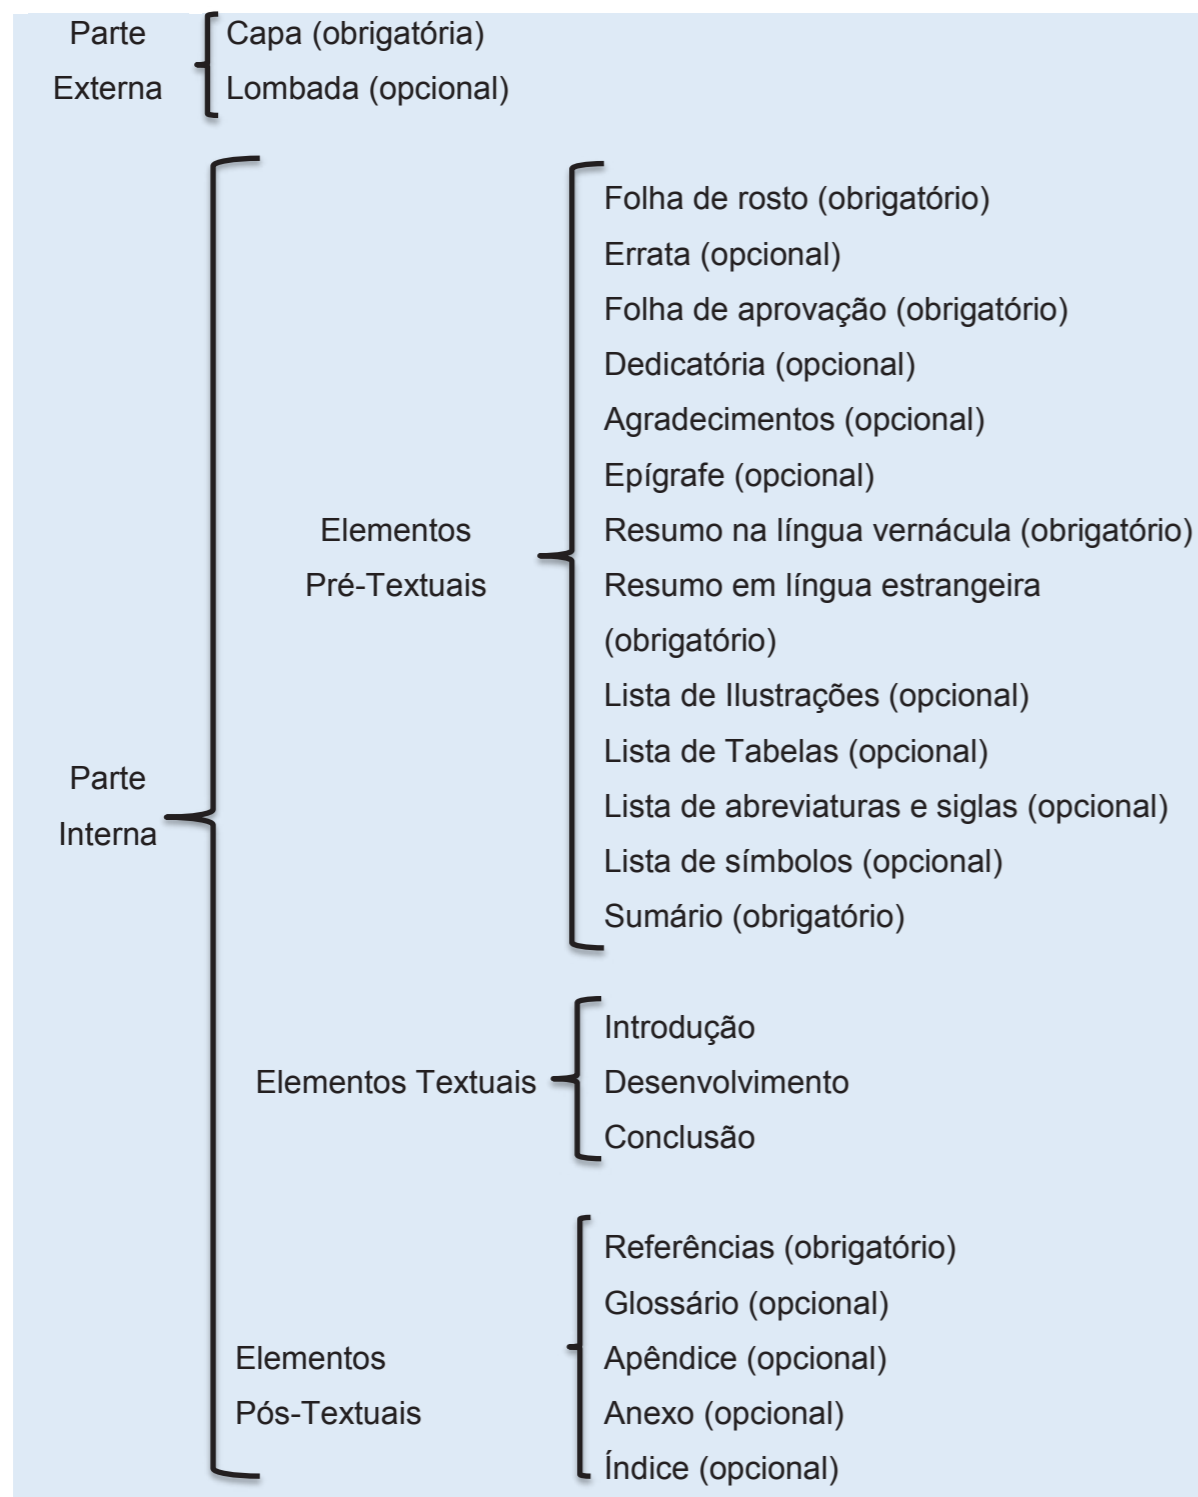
Parte Externa

Capa (obrigatória)
Lombada (opcional)

Parte Interna

Elementos Pré-Textuais

Folha de rosto (obrigatório)
Errata (opcional)
Folha de aprovação (obrigatório)
Dedicatória (opcional)
Agradecimentos (opcional)
Epígrafe (opcional)
Resumo na língua vernácula (obrigatório)
Resumo em língua estrangeira (obrigatório)
Lista de Ilustrações (opcional)
Lista de Tabelas (opcional)
Lista de abreviaturas e siglas (opcional)
Lista de símbolos (opcional)
Sumário (obrigatório)

Elementos Textuais

Introdução
Desenvolvimento
Conclusão

Elementos Pós-Textuais

Referências (obrigatório)
Glossário (opcional)
Apêndice (opcional)
Anexo (opcional)
Índice (opcional)